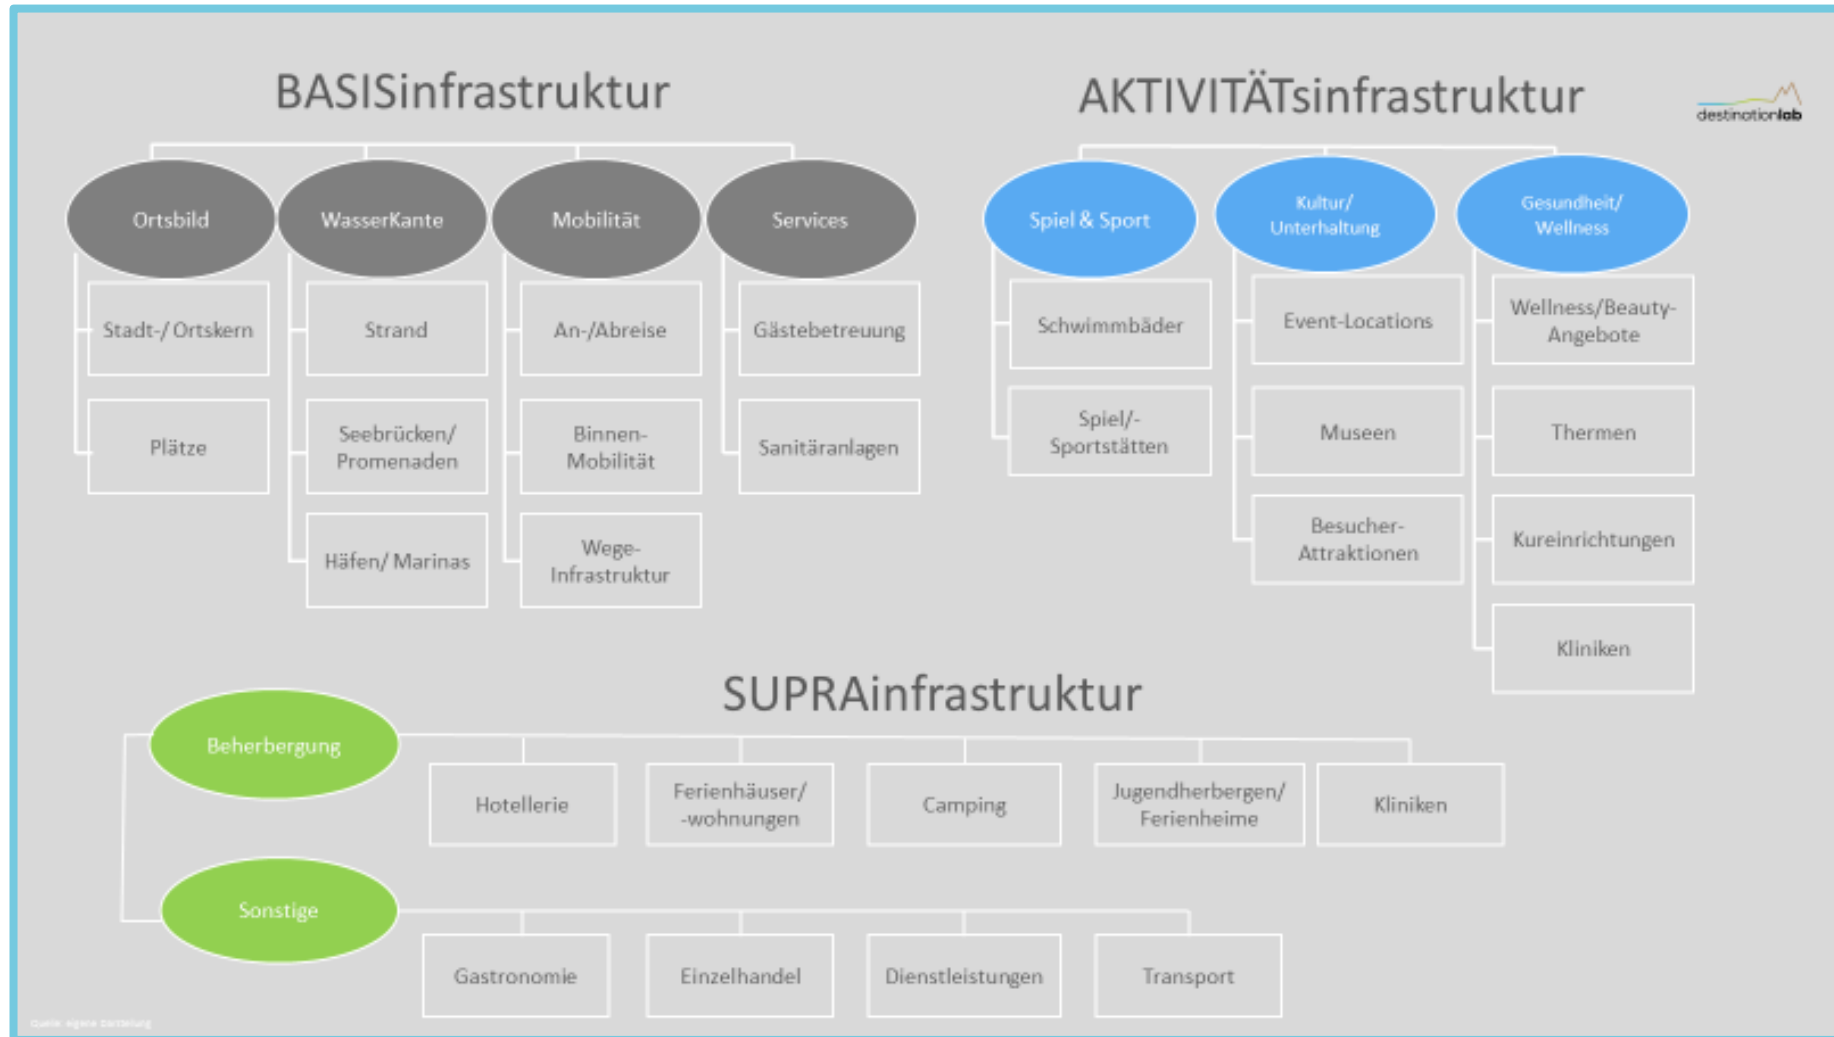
BASISinfrastruktur

Ortsbild
Stadt-/ Ortskern
Plätze

WasserKante
Strand
Seebrücken/ Promenaden
Häfen/ Marinas

Mobilität
An-/Abreise
Binnen-Mobilität
Wege-Infrastruktur

Services
Gästebetreuung
Sanitäranlagen

AKTIVITÄTsinfrastruktur

destinationlab

Spiel & Sport
Schwimmbäder
Spiel/-Sportstätten

Kultur/ Unterhaltung
Event-Locations
Museen
Besucher-Attraktionen

Gesundheit/ Wellness
Wellness/Beauty-Angebote
Thermen
Kureinrichtungen
Kliniken

SUPRAinfrastruktur

Beherbergung
Hotellerie
Ferienhäuser/ -wohnungen
Camping
Jugendherbergen/ Ferienheime
Kliniken

Sonstige
Gastronomie
Einzelhandel
Dienstleistungen
Transport

Quelle: eigene Darstellung